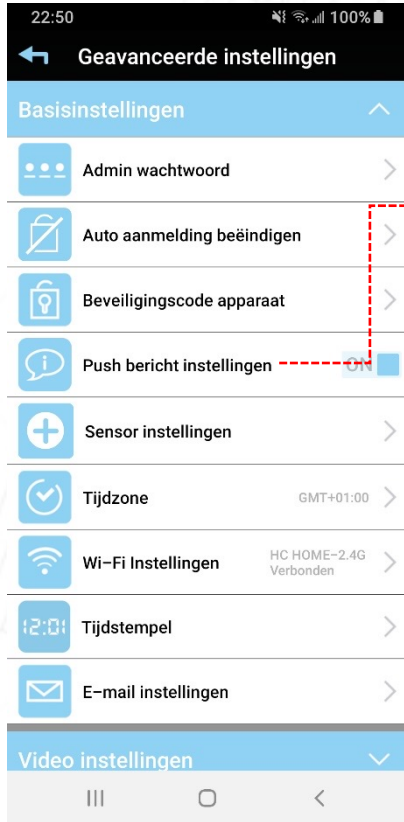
22:50 100%

Geavanceerde instellingen

Basisinstellingen

Admin wachtwoord

Auto aanmelding beëindigen

Beveiligingscode apparaat

Push bericht instellingen ON

Sensor instellingen

Tijdzone GMT+01:00

Wi-Fi Instellingen HC HOME-2.4G Verbonden

12:01 Tijdstempel

E-mail instellingen

Video instellingen